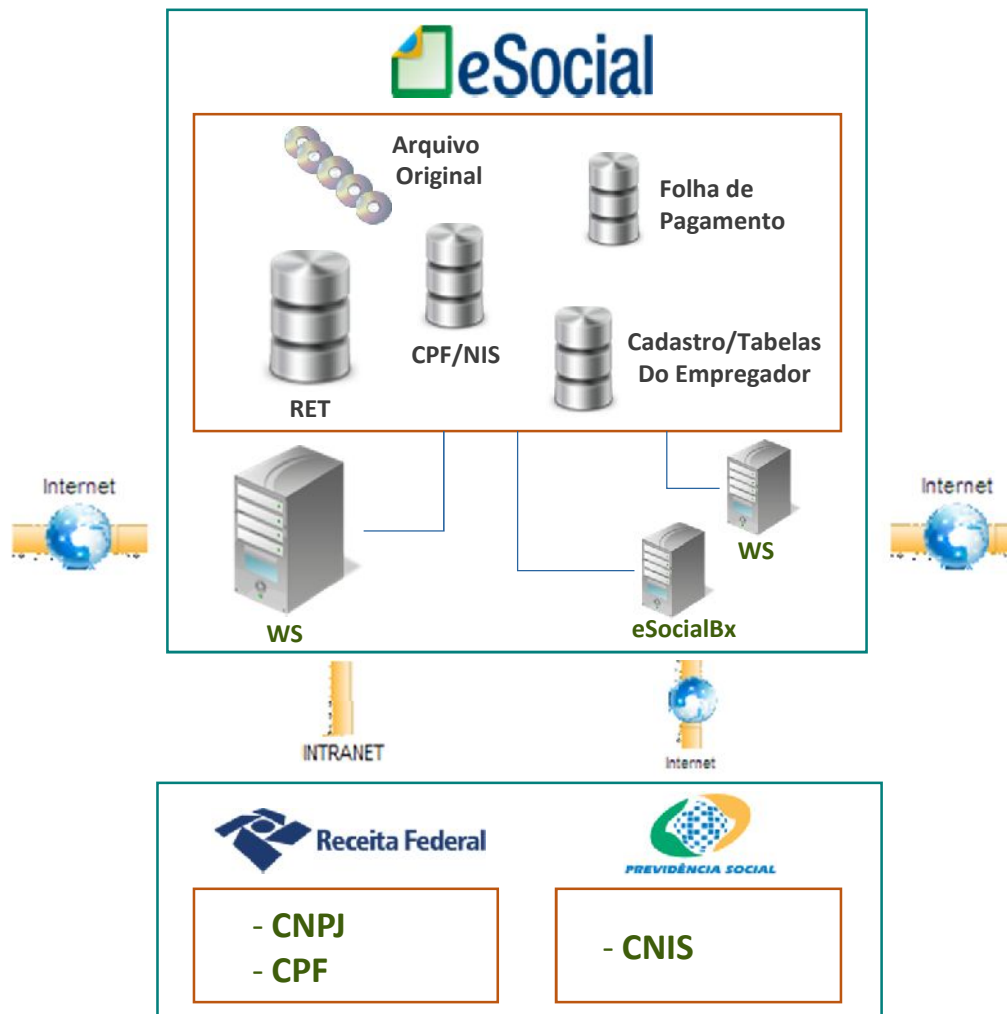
eSocial

Arquivo Original

Folha de Pagamento

CPF/NIS

Cadastro/Tabelas Do Empregador

RET

Internet

Internet

WS

WS

eSocialBx

INTRANET

Internet

Receita Federal

PREVIDÊNCIA SOCIAL

- CNPJ
- CPF

- CNIS